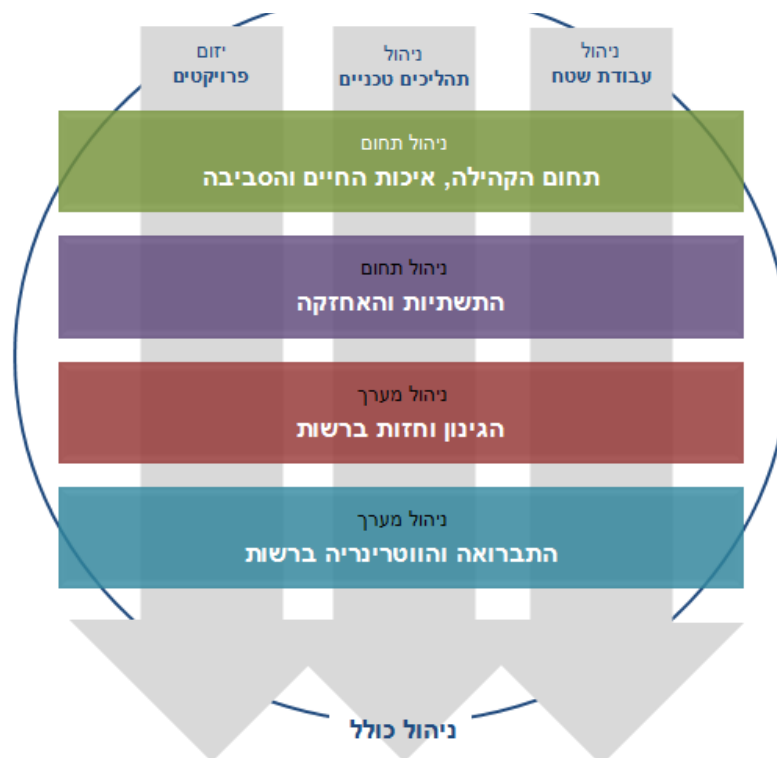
ניהול
עבודת שטח

ניהול
תהליכים טכניים

יזום
פרויקטים

ניהול תחום
תחום הקהילה, איכות החיים והסביבה

ניהול תחום
התשתיות והאחזקה

ניהול מערך
הגינון וחזות ברשות

ניהול מערך
התברואה והווטרינריה ברשות

ניהול כולל